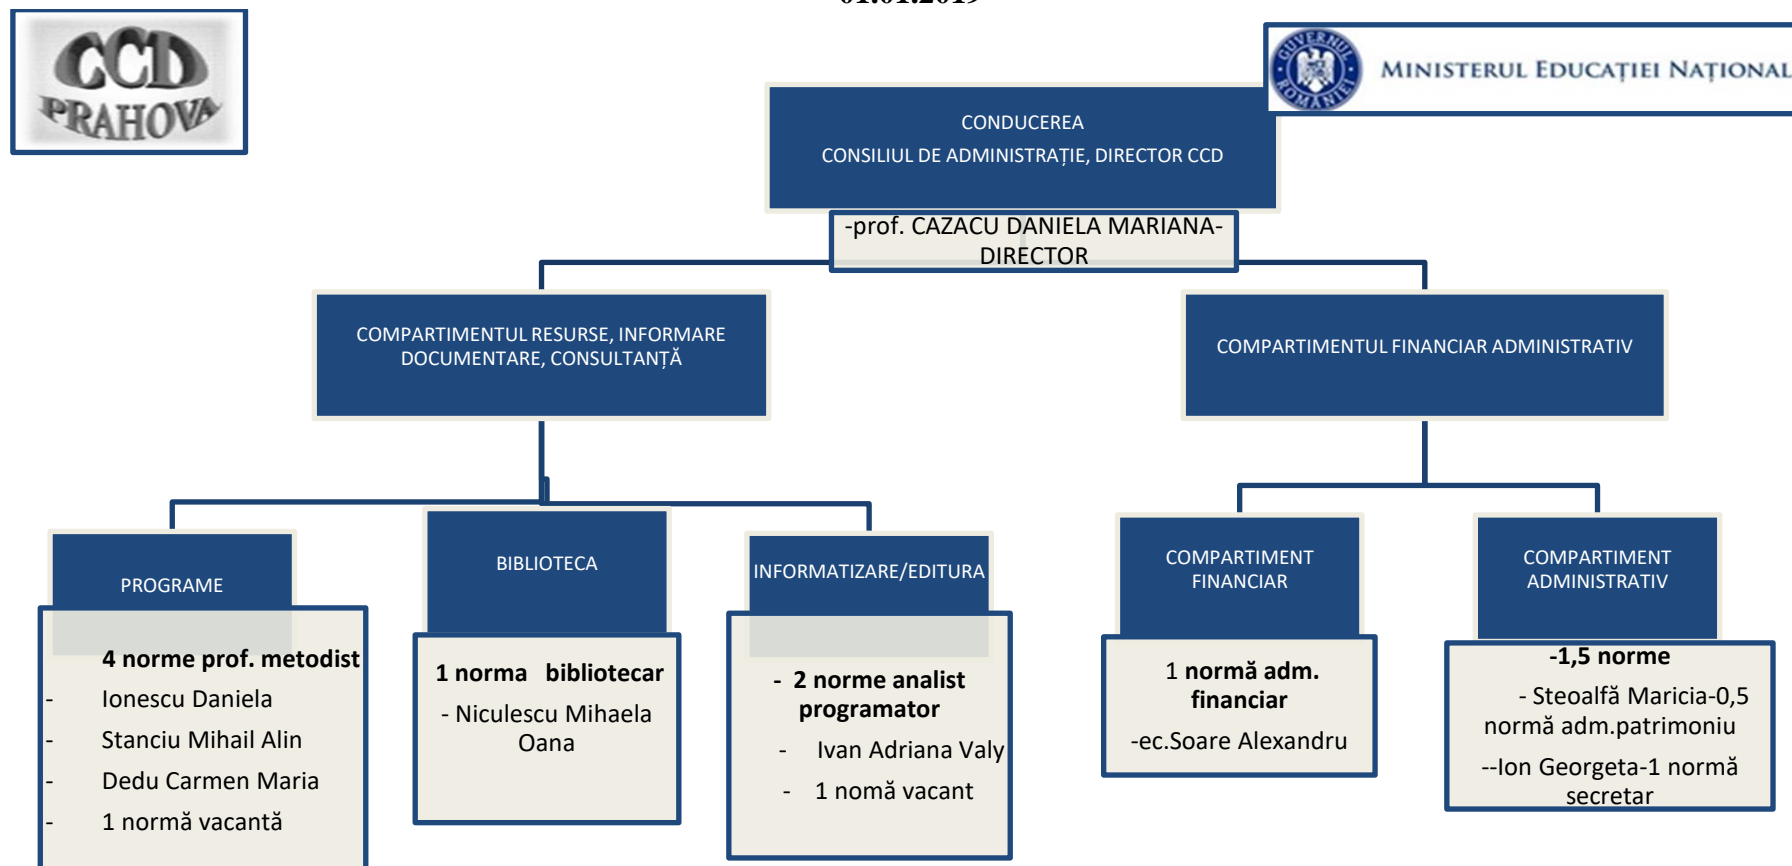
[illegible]

CCD PRAHOVA

GUVERNUL ROMÂNIEI

MINISTERUL EDUCAȚIEI NAȚIONAL

CONDUCEREA
CONSILIUL DE ADMINISTRAȚIE, DIRECTOR CCD

-prof. CAZACU DANIELA MARIANA-DIRECTOR

COMPARTIMENTUL RESURSE, INFORMARE DOCUMENTARE, CONSULTANȚĂ

COMPARTIMENTUL FINANCIAR ADMINISTRATIV

PROGRAME

4 norme prof. metodist
- Ionescu Daniela
- Stanciu Mihail Alin
- Dedu Carmen Maria
- 1 normă vacantă

BIBLIOTECA

1 norma bibliotecar
- Niculescu Mihaela Oana

INFORMATIZARE/EDITURA

- 2 norme analist programator
- Ivan Adriana Valy
- 1 nomă vacant

COMPARTIMENT FINANCIAR

1 normă adm. financiar
-ec.Soare Alexandru

COMPARTIMENT ADMINISTRATIV

-1,5 norme
- Steoalfă Maricia-0,5 normă adm.patrimoniu
--Ion Georgeta-1 normă secretar